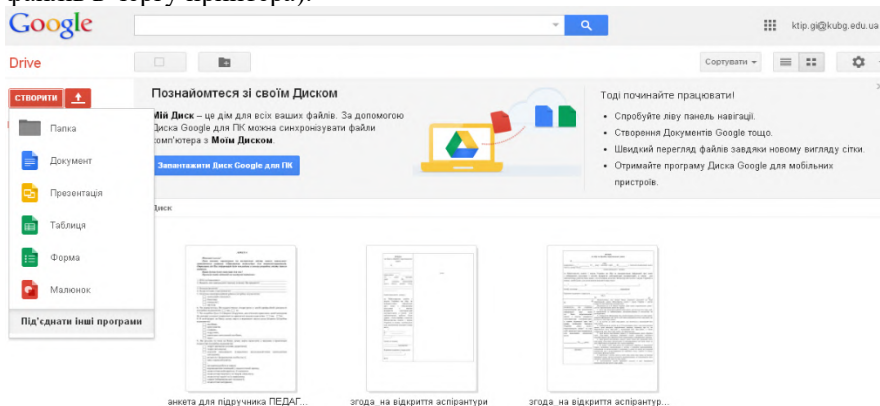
Google

ktip.gi@kubg.edu.ua

Drive

Сортувати

СТВОРИТИ

Папка

Документ

Презентація

Таблиця

Форма

Малюнок

Під'єднати інші програми

Познайомтеся зі своїм Диском

Мій Диск – це дім для всіх ваших файлів. За допомогою Диска Google для ПК можна синхронізувати файли комп'ютера з Моїм Диском.

Завантажити Диск Google для ПК

Тоді починайте працювати!

• Спробуйте ліву панель навігації.
• Створення Документів Google тощо.
• Швидкий перегляд файлів завдяки новому вигляду сітки.
• Отримайте програму Диска Google для мобільних пристроїв.

Диск

анкета для підручника ПЕДАГ...

згода_на відкриття аспірантури

згода_на відкриття аспірантур...